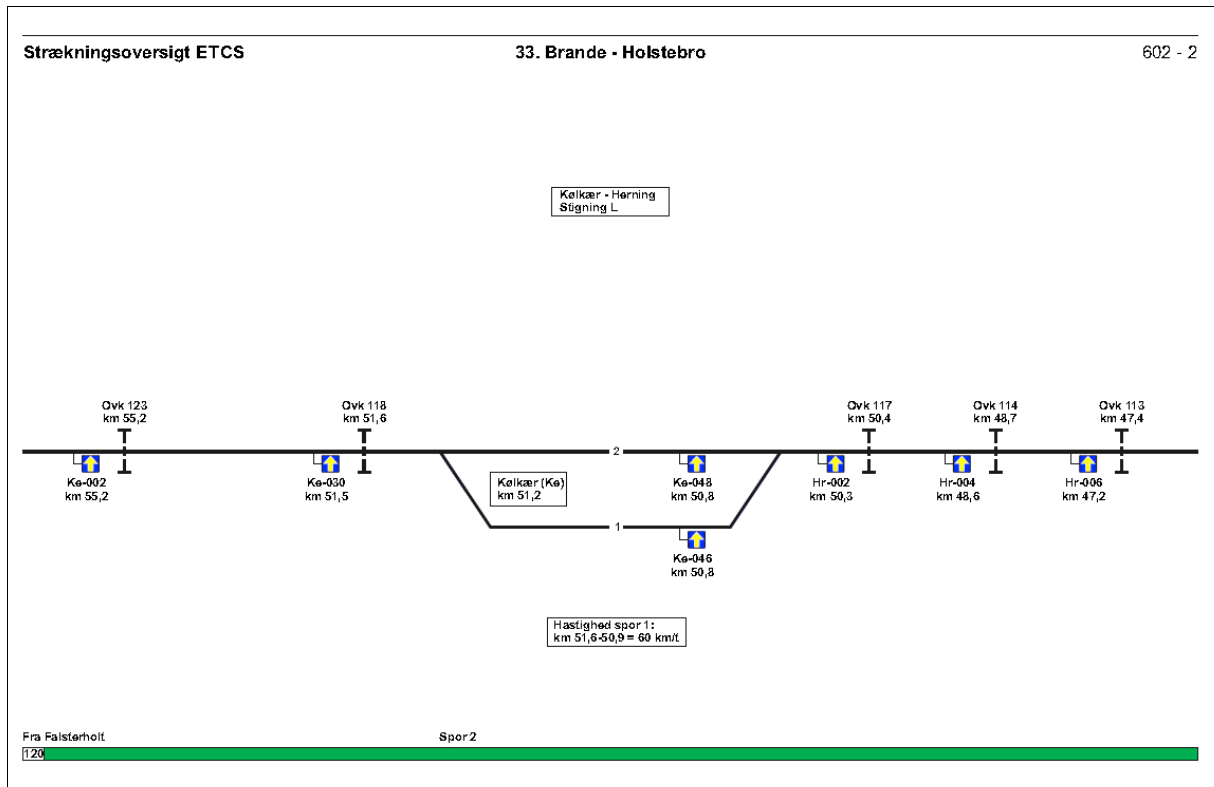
Strækningsoversigt ETCS

33. Brande - Holstebro

602 - 2

Kølkær - Herning
Stigning L

Ovk 123
km 55,2

Ovk 118
km 51,6

Ovk 117
km 50,4

Ovk 114
km 48,7

Ovk 113
km 47,4

2

Ke-002
km 55,2

Ke-030
km 51,5

Kølkær (Ke)
km 51,2

Ke-048
km 50,8

Hr-002
km 50,3

Hr-004
km 48,6

Hr-006
km 47,2

1

Ke-046
km 50,8

Hastighed spor 1:
km 51,6-50,9 = 60 km/t

Fra Falsterholt

Spor 2

120